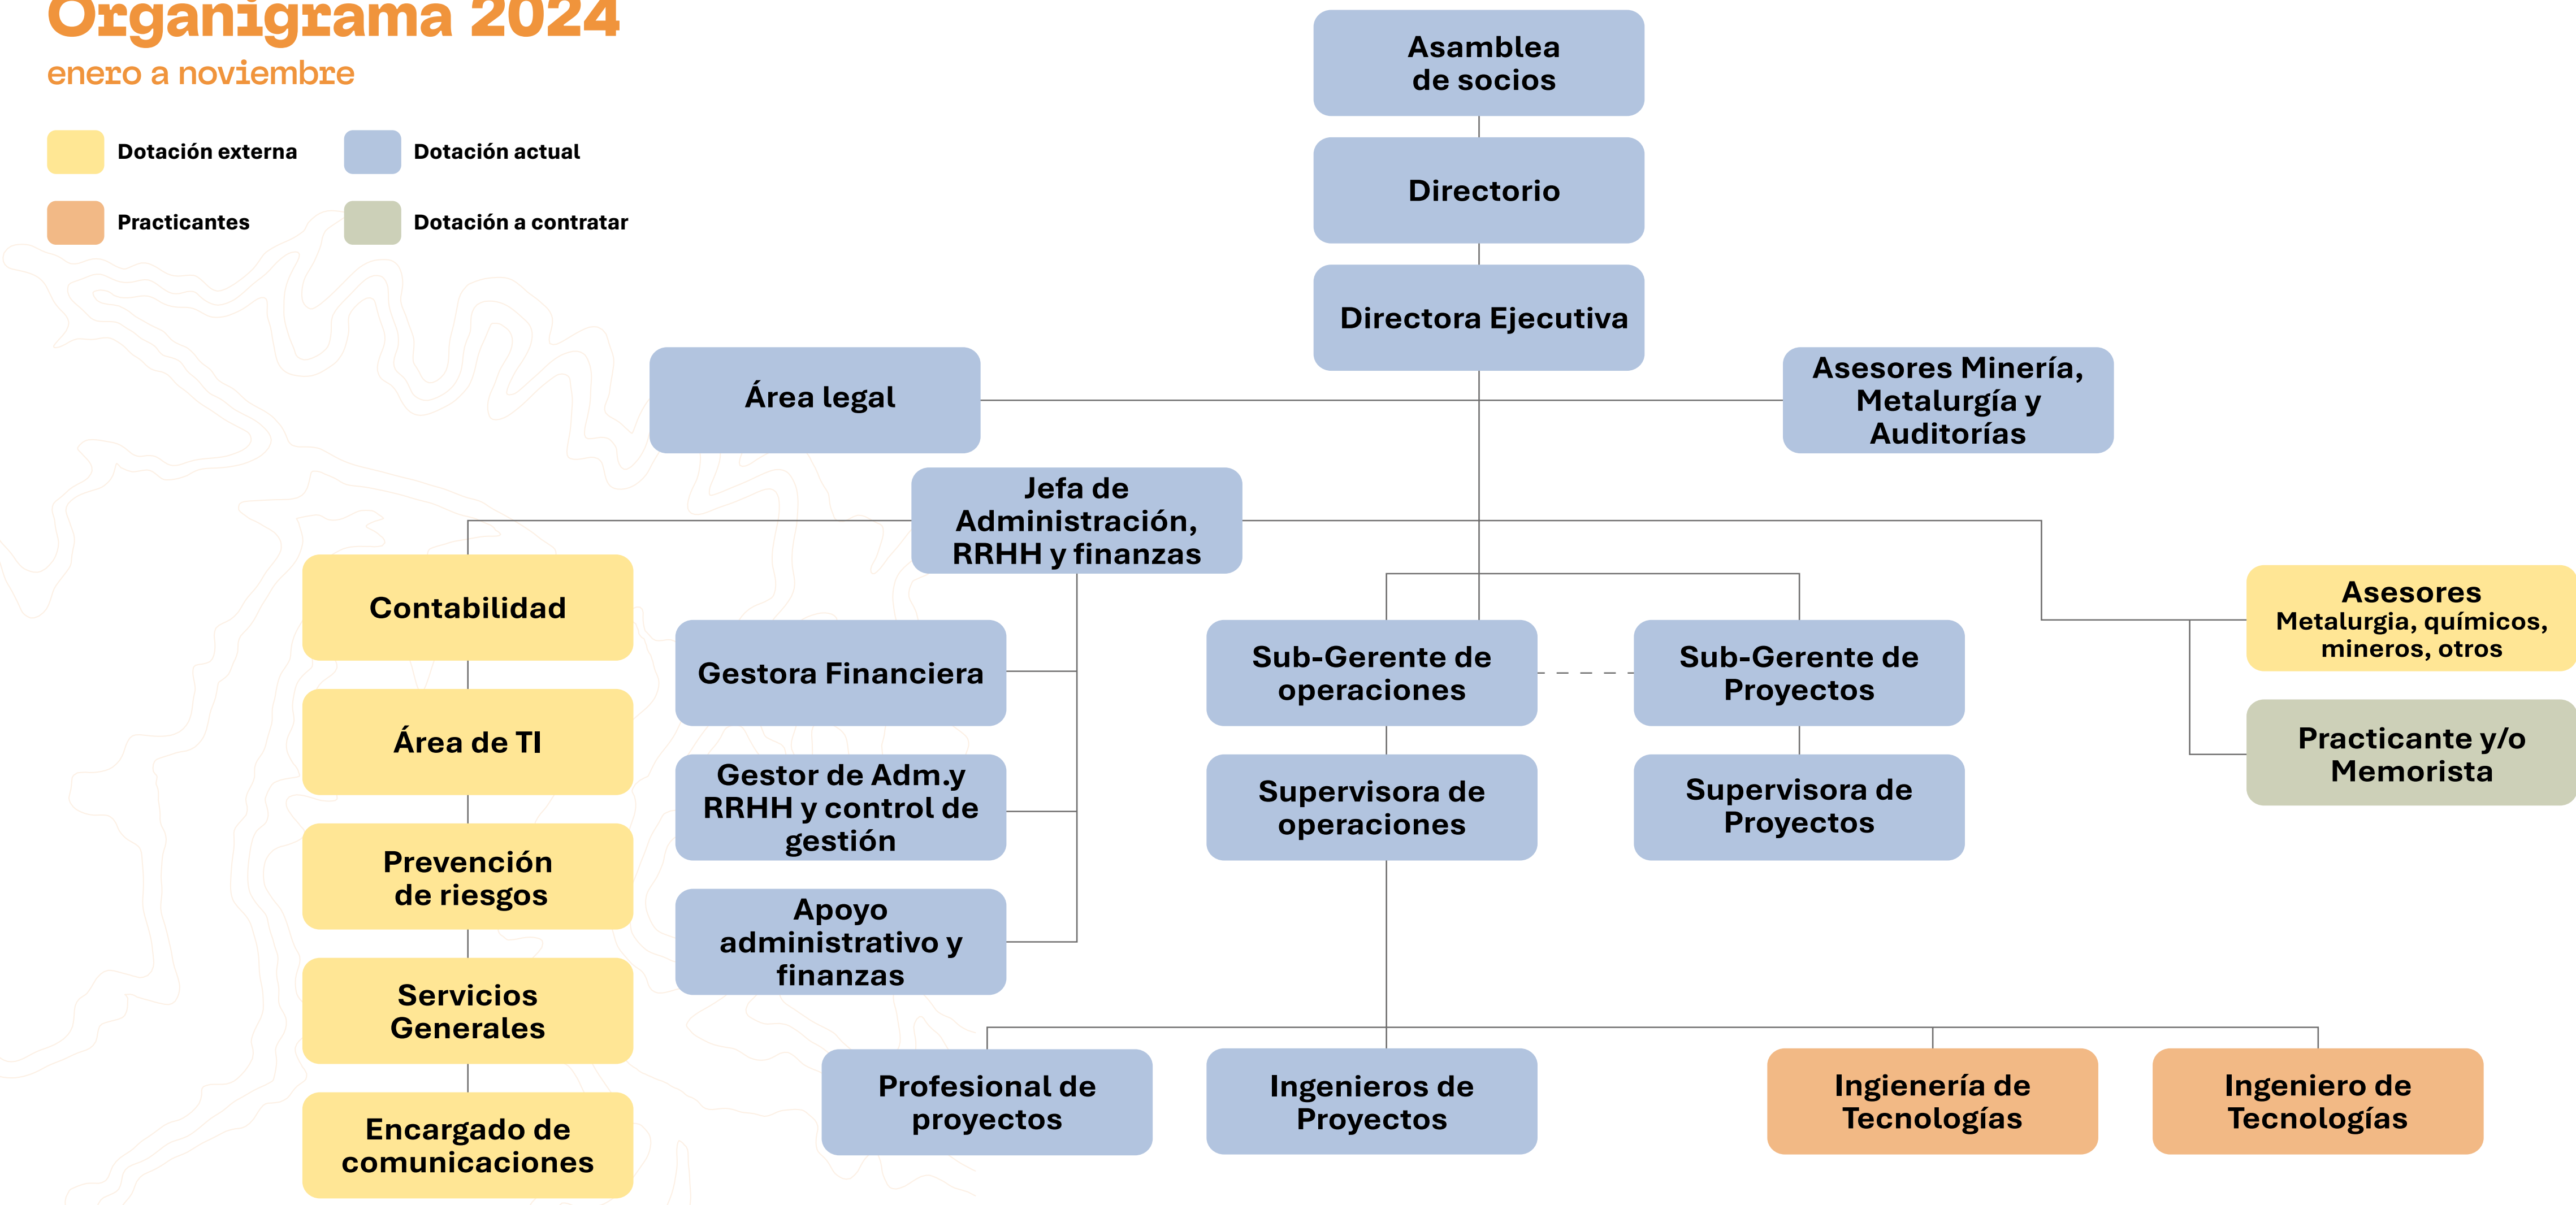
Organigrama 2024
enero a noviembre

Dotación externa
Dotación actual
Practicantes
Dotación a contratar

Asamblea de socios

Directorio

Directora Ejecutiva

Área legal

Asesores Minería, Metalurgía y Auditorías

Jefa de Administración, RRHH y finanzas

Contabilidad

Área de TI

Prevención de riesgos

Servicios Generales

Encargado de comunicaciones

Gestora Financiera

Gestor de Adm.y RRHH y control de gestión

Apoyo administrativo y finanzas

Sub-Gerente de operaciones

Sub-Gerente de Proyectos

Supervisora de operaciones

Supervisora de Proyectos

Asesores Metalurgia, químicos, mineros, otros

Practicante y/o Memorista

Profesional de proyectos

Ingenieros de Proyectos

Ingiengería de Tecnologías

Ingeniero de Tecnologías